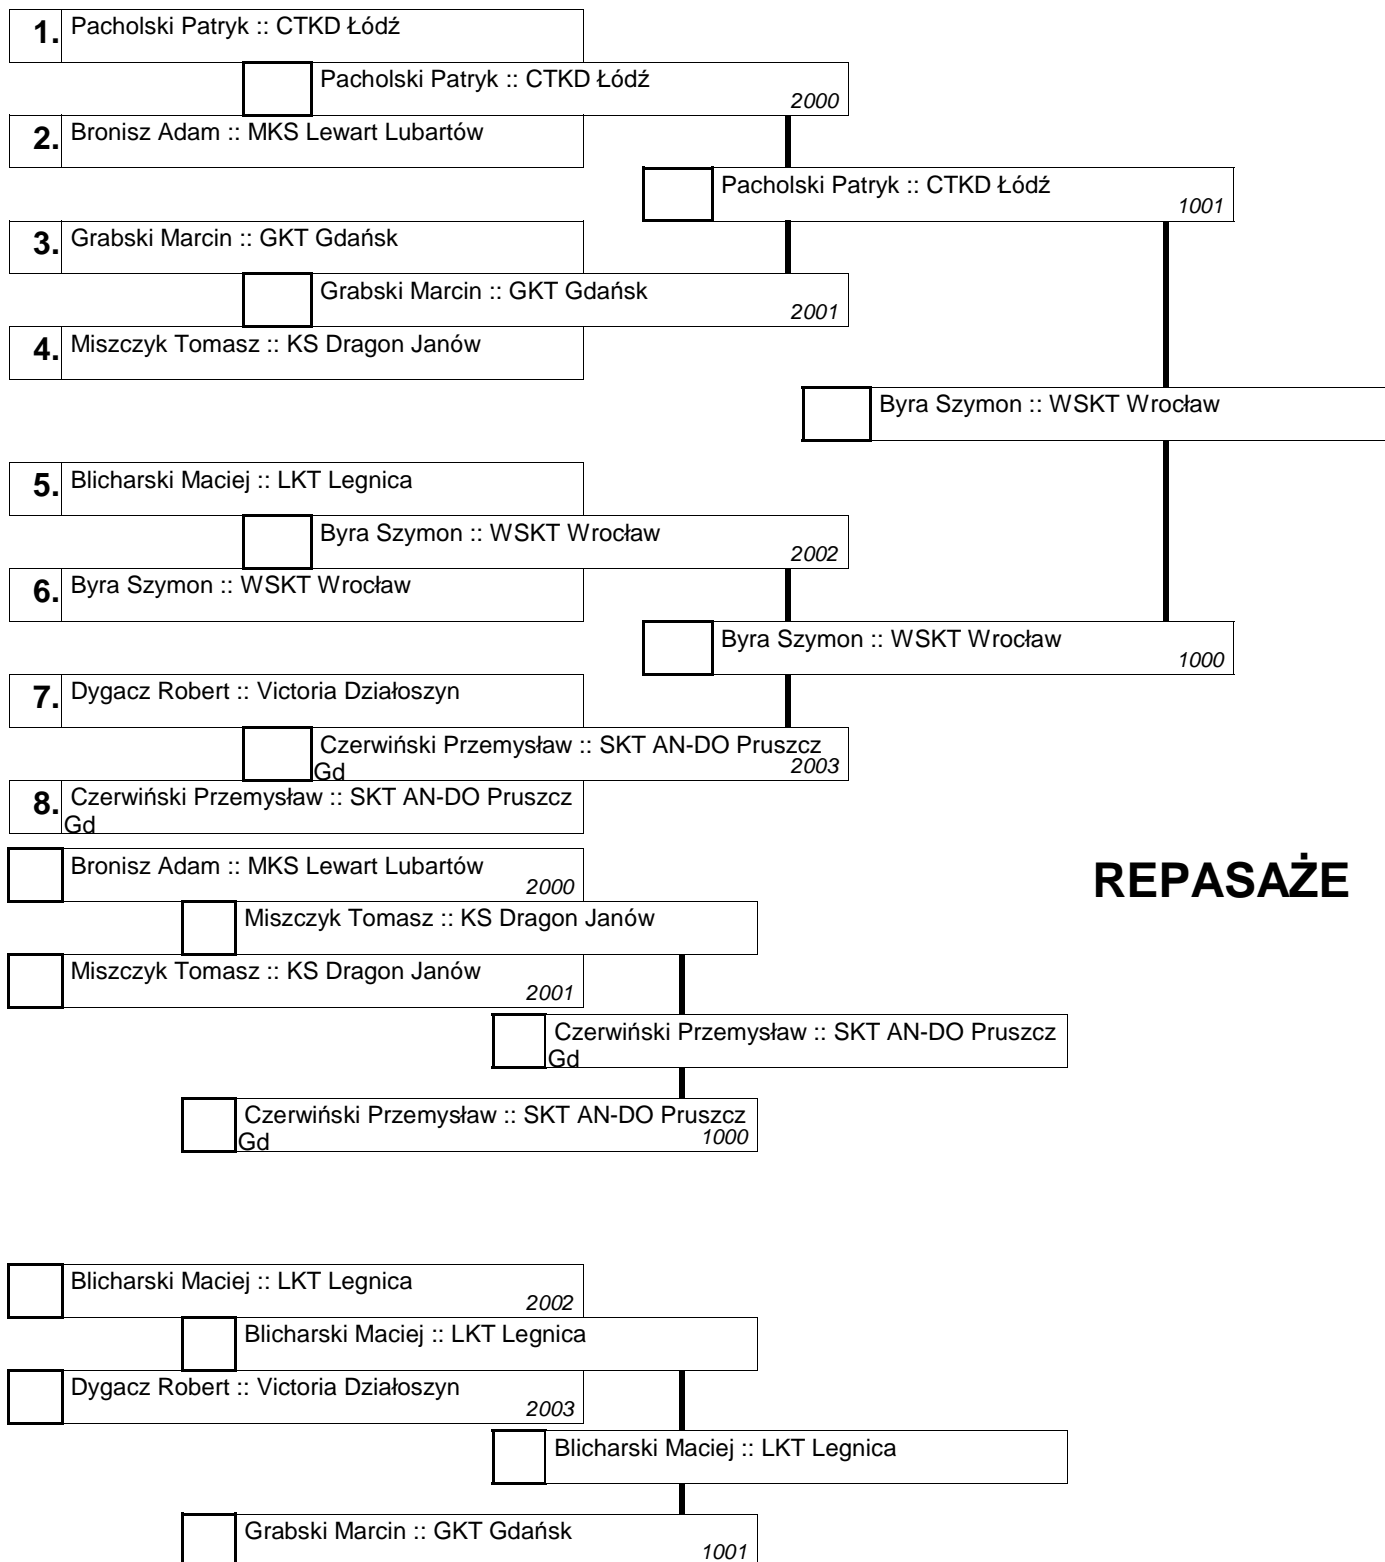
1. Pacholski Patryk :: CTKD Łódź

Pacholski Patryk :: CTKD Łódź
2000

2. Bronisz Adam :: MKS Lewart Lubartów

Pacholski Patryk :: CTKD Łódź
1001

3. Grabski Marcin :: GKT Gdańsk

Grabski Marcin :: GKT Gdańsk
2001

4. Miszczyk Tomasz :: KS Dragon Janów

Byra Szymon :: WSKT Wrocław

5. Blicharski Maciej :: LKT Legnica

Byra Szymon :: WSKT Wrocław
2002

6. Byra Szymon :: WSKT Wrocław

Byra Szymon :: WSKT Wrocław
1000

7. Dygacz Robert :: Victoria Działoszyn

Czerwiński Przemysław :: SKT AN-DO Pruszcz Gd
2003

8. Czerwiński Przemysław :: SKT AN-DO Pruszcz Gd

Bronisz Adam :: MKS Lewart Lubartów
2000

REPASAŻE

Miszczyk Tomasz :: KS Dragon Janów

Miszczyk Tomasz :: KS Dragon Janów
2001

Czerwiński Przemysław :: SKT AN-DO Pruszcz Gd

Czerwiński Przemysław :: SKT AN-DO Pruszcz Gd
1000

Blicharski Maciej :: LKT Legnica
2002

Blicharski Maciej :: LKT Legnica

Dygacz Robert :: Victoria Działoszyn
2003

Blicharski Maciej :: LKT Legnica

Grabski Marcin :: GKT Gdańsk
1001